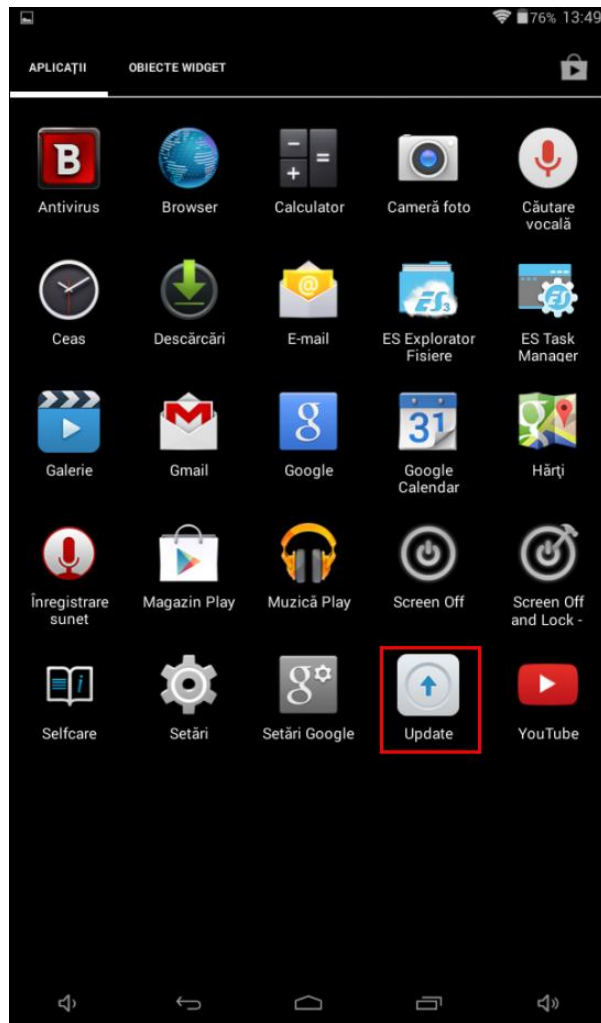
76% 13:49

APLICAŢII
OBIECTE WIDGET

Antivirus
Browser
Calculator
Cameră foto
Căutare vocală

Ceas
Descărcări
E-mail
ES Explorator Fisiere
ES Task Manager

Galerie
Gmail
Google
Google Calendar
Hărţi

Înregistrare sunet
Magazin Play
Muzică Play
Screen Off
Screen Off and Lock -

Selfcare
Setări
Setări Google
Update
YouTube